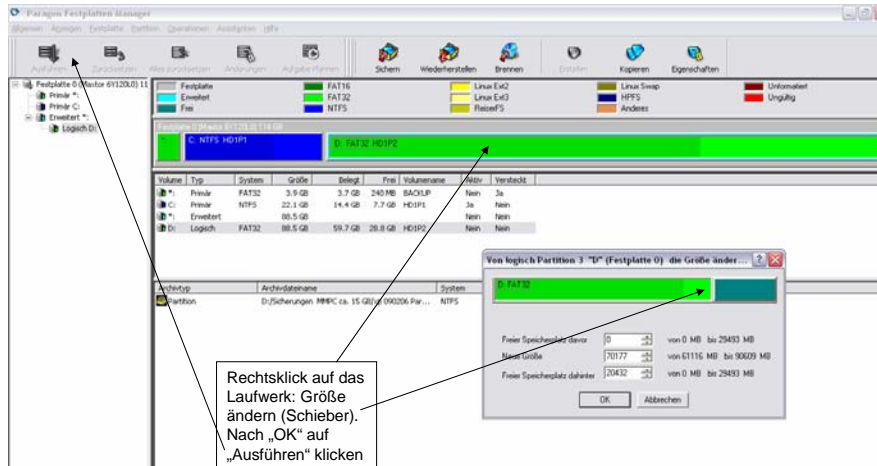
Paragon Festplatten Manager

Allgemein Ansichten Festplatte Partition Operationen Assistenten Hilfe

Ausführen Zurücksetzen Alles zurücksetzen Änderungen Aufgabe Planen Sichern Wiederherstellen Brennen Erstellen Kopieren Eigenschaften

Festplatte 0 (Maxtor 6Y120L0) 11
Primär *:
Primär C:
Erweitert *:
Logisch D:

Festplatte FAT16 Linux Ext2 Linux Swap Unformatiert
Erweitert FAT32 Linux Ext3 HPFS Ungültig
Frei NTFS ReiserFS Anderes

Festplatte 0 (Maxtor 6Y120L0) 114 GB

C: NTFS HD1P1

D: FAT32 HD1P2

| Volume | Typ | System | Größe | Belegt | Frei | Volumename | Aktiv | Versteckt |
|---|---|---|---|---|---|---|---|---|
| *: | Primär | FAT32 | 3.9 GB | 3.7 GB | 240 MB | BACKUP | Ja | Ja |
| C: | Primär | NTFS | 22.1 GB | 14.4 GB | 7.7 GB | HD1P1 | Ja | Nein |
| *: | Erweitert | | 88.5 GB | | | | Nein | Nein |
| D: | Logisch | FAT32 | 88.5 GB | 59.7 GB | 28.8 GB | HD1P2 | Nein | Nein |

| Archivtyp | Archivdateiname | System |
|---|---|---|
| Partition | D:/Sicherungen MMPC ca. 15 GB/ja 090206 Par... | NTFS |

Von logisch Partition 3 "D" (Festplatte 0) die Größe änder...

D: FAT32

Freier Speicherplatz davor 0 von 0 MB bis 29493 MB
Neue Größe 70177 von 61116 MB bis 90609 MB
Freier Speicherplatz dahinter 20432 von 0 MB bis 29493 MB

OK Abbrechen

Rechtsklick auf das Laufwerk: Größe ändern (Schieber). Nach „OK" auf „Ausführen" klicken